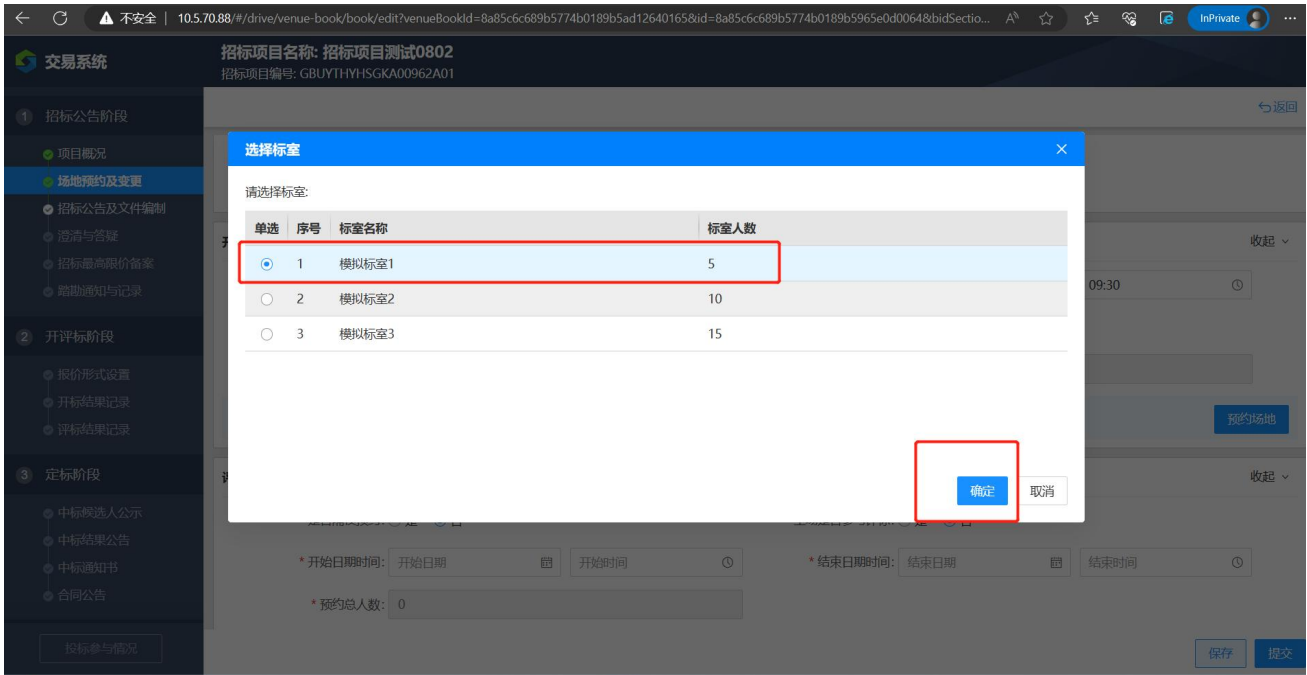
不安全 | 10.5.70.88/#/drive/venue-book/book/edit?venueBookId=8a85c6c689b5774b0189b5ad12640165&id=8a85c6c689b5774b0189b5965e0d0064&bidSectio...

InPrivate

交易系统

招标项目名称: 招标项目测试0802
招标项目编号: GBUYTHYHSGKA00962A01

返回

1 招标公告阶段
项目概况
场地预约及变更
招标公告及文件编制
澄清与答疑
招标最高限价备案
踏勘通知与记录

2 开评标阶段
报价形式设置
开标结果记录
评标结果记录

3 定标阶段
中标候选人公示
中标结果公告
中标通知书
合同公告

投标参与情况

选择标室

请选择标室:

| 单选 | 序号 | 标室名称 | 标室人数 |
|---|---|---|---|
| ◉ | 1 | 模拟标室1 | 5 |
| ○ | 2 | 模拟标室2 | 10 |
| ○ | 3 | 模拟标室3 | 15 |

确定 取消

收起
09:30
预约场地
收起

* 开始日期时间: 开始日期 开始时间
* 结束日期时间: 结束日期 结束时间
* 预约总人数: 0

保存 提交